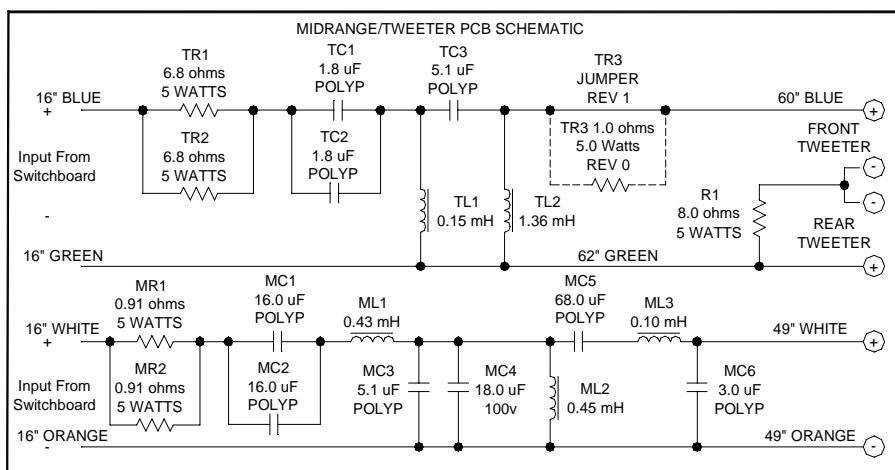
MIDRANGE/TWEETER PCB SCHEMATIC

TR1
6.8 ohms
5 WATTS

TC1
1.8 uF
POLYP

TC3
5.1 uF
POLYP

TR3
JUMPER
REV 1

16" BLUE
+

60" BLUE
+

TR2
6.8 ohms
5 WATTS

TC2
1.8 uF
POLYP

TR3 1.0 ohms
5.0 Watts
REV 0

FRONT
TWEETER
-
-

Input From
Switchboard

-

TL1
0.15 mH

TL2
1.36 mH

R1
8.0 ohms
5 WATTS

REAR
TWEETER

16" GREEN

62" GREEN
+

MR1
0.91 ohms
5 WATTS

MC1
16.0 uF
POLYP

ML1
0.43 mH

MC5
68.0 uF
POLYP

ML3
0.10 mH

16" WHITE
+

49" WHITE
+

MR2
0.91 ohms
5 WATTS

MC2
16.0 uF
POLYP

MC3
5.1 uF
POLYP

MC4
18.0 uF
100v

ML2
0.45 mH

MC6
3.0 uF
POLYP

Input From
Switchboard

-

16" ORANGE

49" ORANGE
-